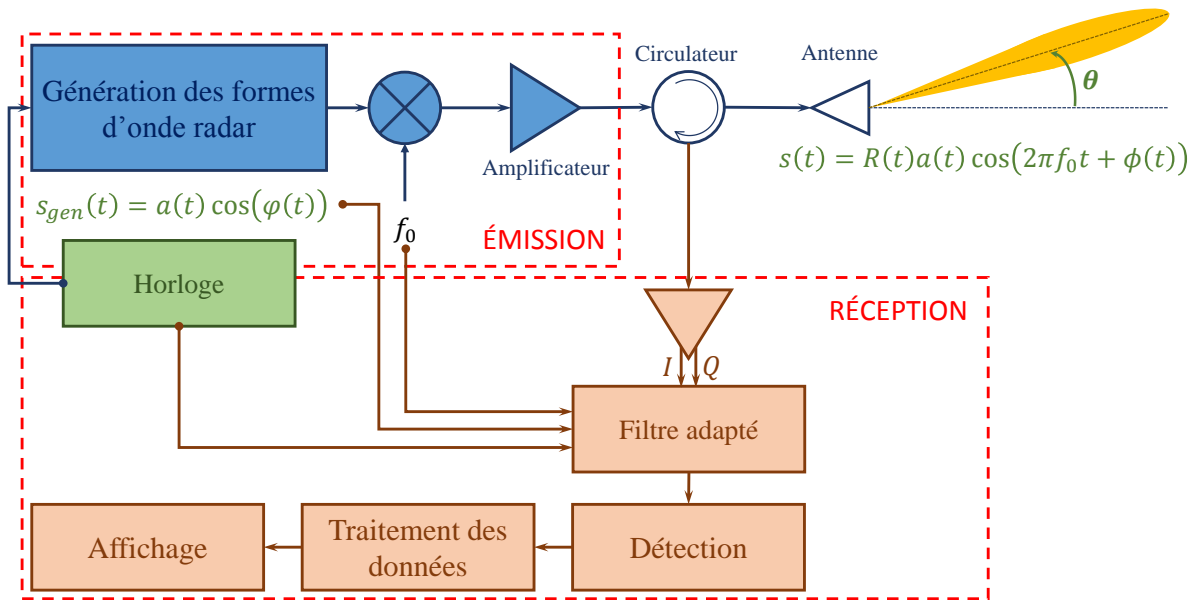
Génération des formes d'onde radar

Amplificateur

Circulateur

Antenne

$\theta$

$s(t) = R(t)a(t)\cos\left(2\pi f_0 t + \phi(t)\right)$

$s_{gen}(t) = a(t)\cos\left(\varphi(t)\right)$

$f_0$

ÉMISSION

Horloge

RÉCEPTION

$I$ $Q$

Filtre adapté

Affichage

Traitement des données

Détection